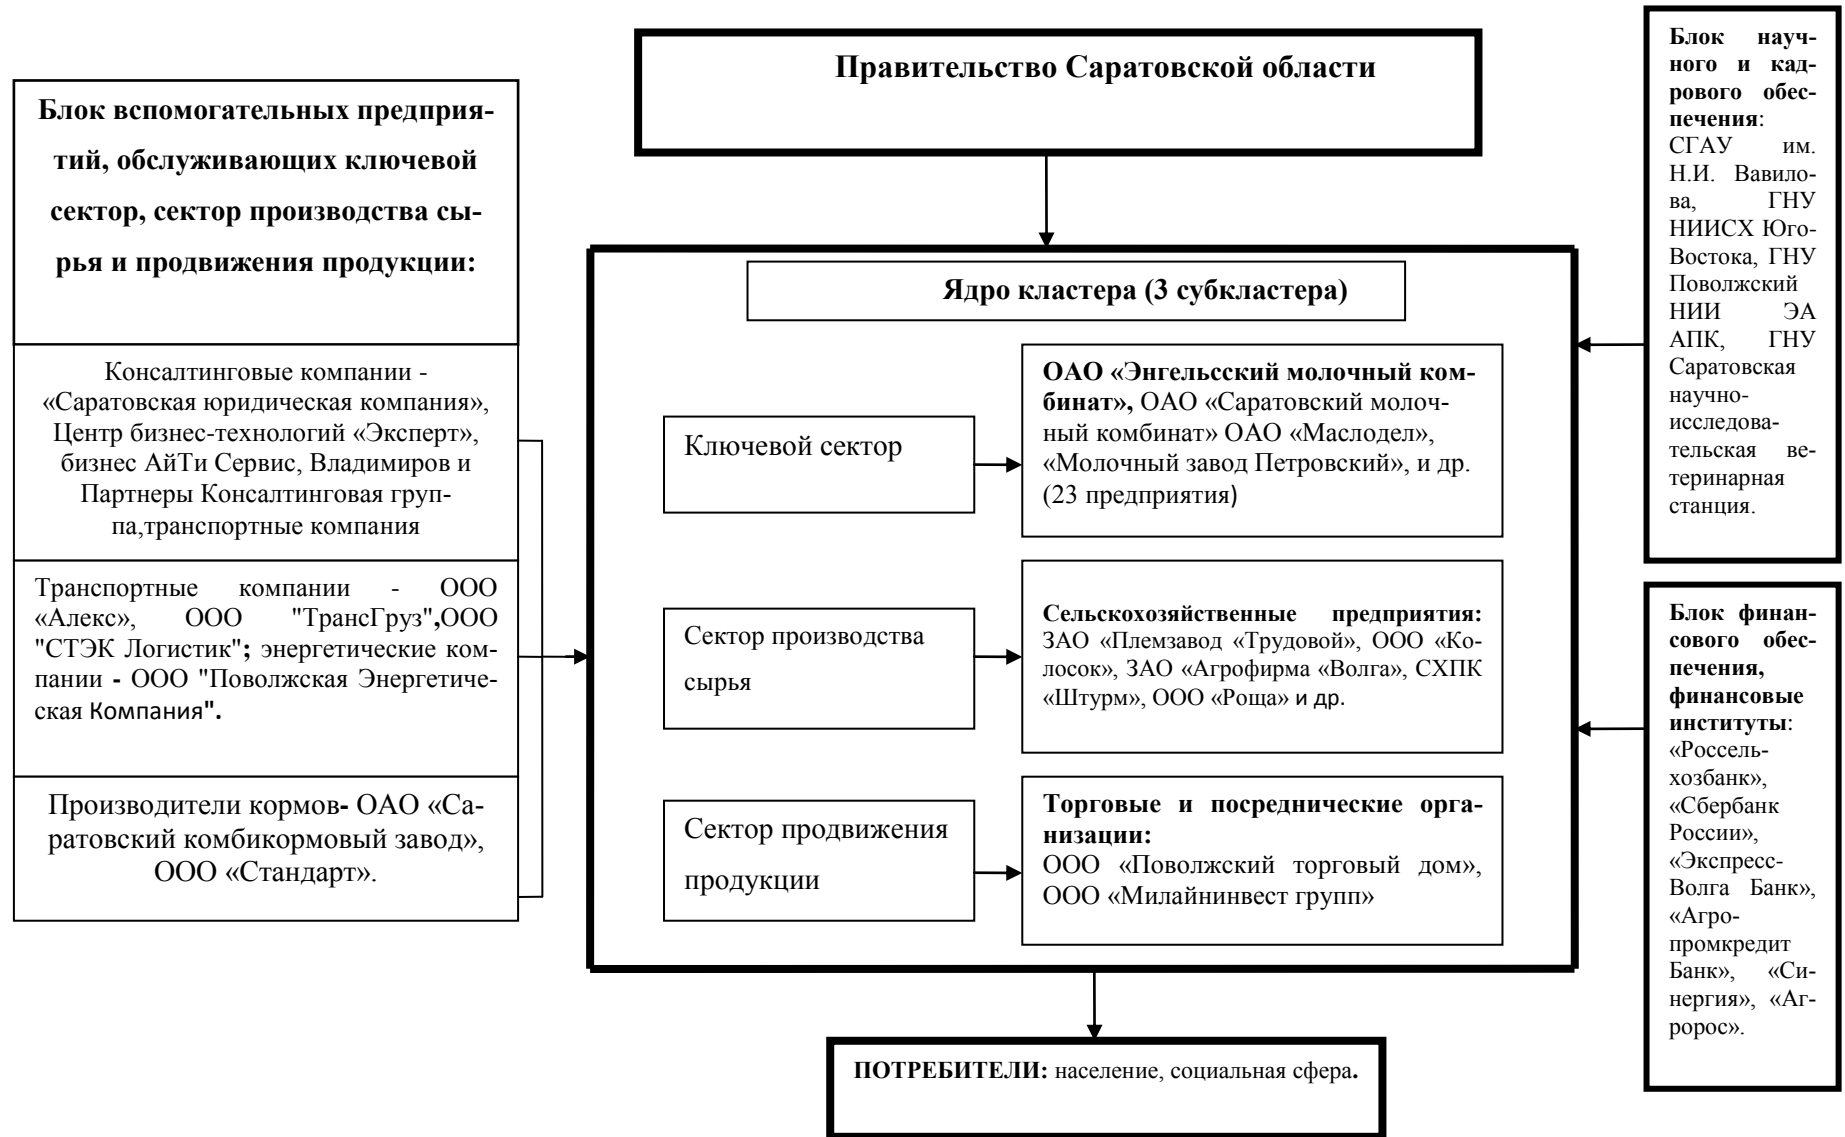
Блок вспомогательных предприятий, обслуживающих ключевой сектор, сектор производства сырья и продвижения продукции:

Консалтинговые компании - «Саратовская юридическая компания», Центр бизнес-технологий «Эксперт», бизнес АйТи Сервис, Владимиров и Партнеры Консалтинговая группа,транспортные компания

Транспортные компании - ООО «Алекс», ООО "ТрансГруз",ООО "СТЭК Логистик"; энергетические компании - ООО "Поволжская Энергетическая Компания".

Производители кормов- ОАО «Саратовский комбикормовый завод», ООО «Стандарт».

Правительство Саратовской области

Ядро кластера (3 субкластера)

Ключевой сектор

ОАО «Энгельсский молочный комбинат», ОАО «Саратовский молочный комбинат» ОАО «Маслодел», «Молочный завод Петровский», и др. (23 предприятия)

Сектор производства сырья

Сельскохозяйственные предприятия: ЗАО «Племзавод «Трудовой», ООО «Колосок», ЗАО «Агрофирма «Волга», СХПК «Штурм», ООО «Роща» и др.

Сектор продвижения продукции

Торговые и посреднические организации: ООО «Поволжский торговый дом», ООО «Милайнинвест групп»

ПОТРЕБИТЕЛИ: население, социальная сфера.

Блок научного и кадрового обеспечения: СГАУ им. Н.И. Вавилова, ГНУ НИИСХ Юго-Востока, ГНУ Поволжский НИИ ЭА АПК, ГНУ Саратовская научно-исследовательская ветеринарная станция.

Блок финансового обеспечения, финансовые институты: «Россельхозбанк», «Сбербанк России», «Экспресс-Волга Банк», «Агропромкредит Банк», «Синергия», «Агророс».